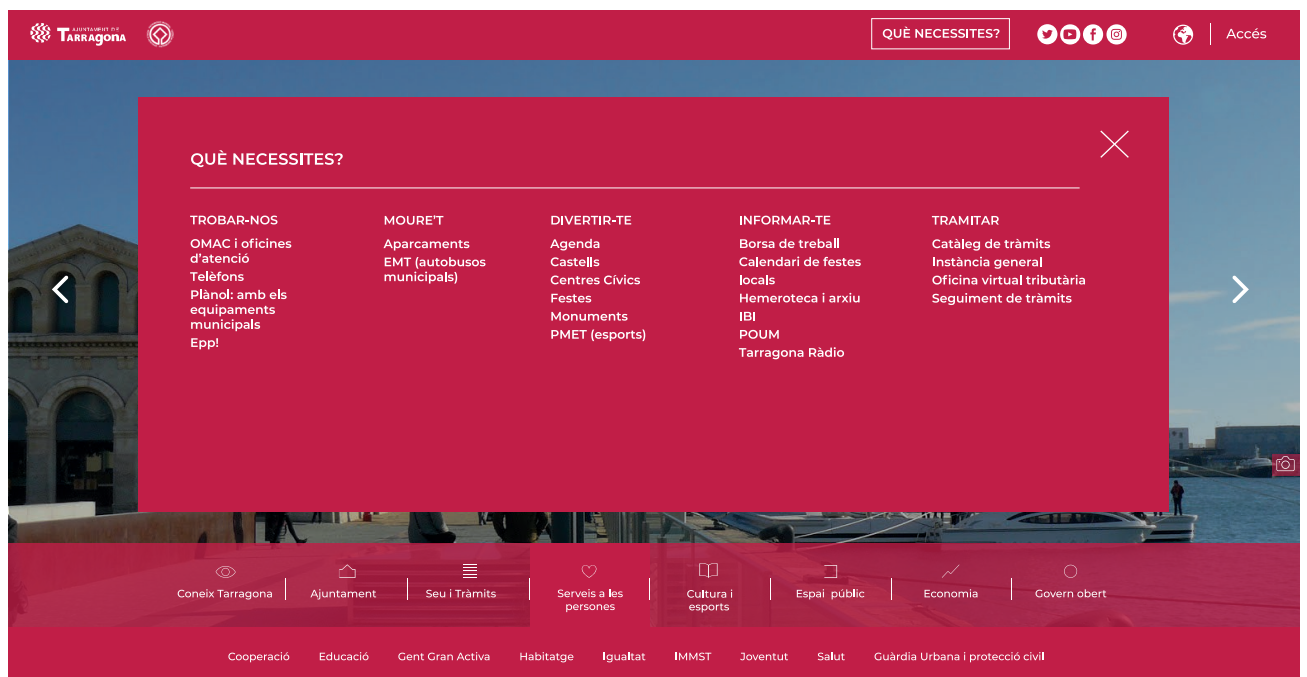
AJUNTAMENT DE Tarragona

QUÈ NECESSITES?

Accés

QUÈ NECESSITES?

TROBAR-NOS
OMAC i oficines d'atenció
Telèfons
Plànol: amb els equipaments municipals
Epp!

MOURE'T
Aparcaments
EMT (autobusos municipals)

DIVERTIR-TE
Agenda
Castells
Centres Cívics
Festes
Monuments
PMET (esports)

INFORMAR-TE
Borsa de treball
Calendari de festes locals
Hemeroteca i arxiu
IBI
POUM
Tarragona Ràdio

TRAMITAR
Catàleg de tràmits
Instància general
Oficina virtual tributària
Seguiment de tràmits

Coneix Tarragona
Ajuntament
Seu i Tràmits
Serveis a les persones
Cultura i esports
Espai públic
Economia
Govern obert

Cooperació
Educació
Gent Gran Activa
Habitatge
Igualtat
IMMST
Joventut
Salut
Guàrdia Urbana i protecció civil